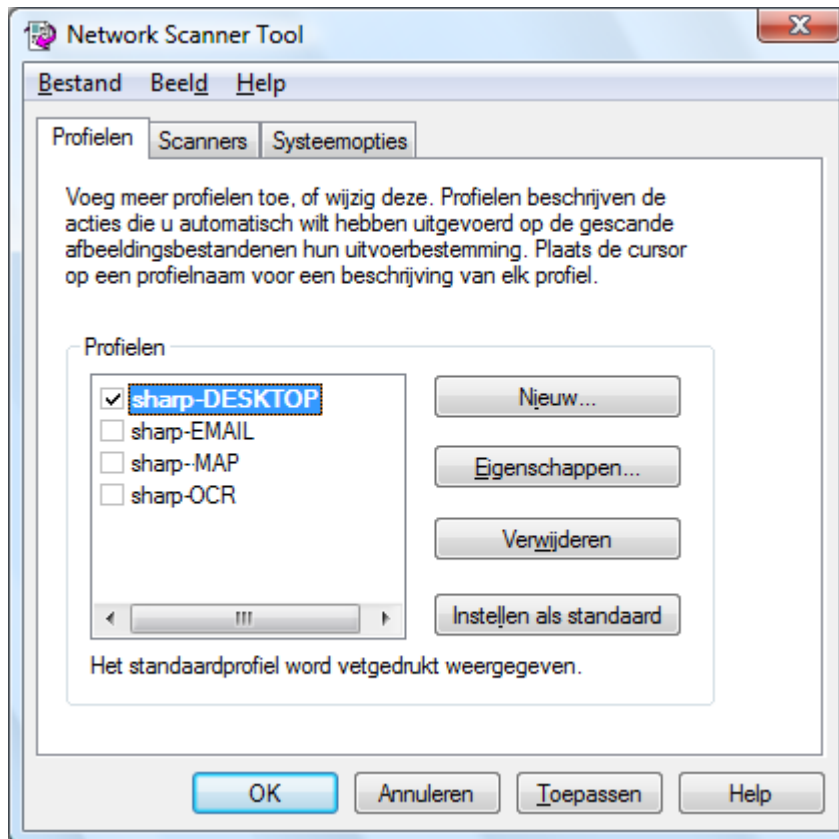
Network Scanner Tool

Bestand Beeld Help

Profielen Scanners Systeemopties

Voeg meer profielen toe, of wijzig deze. Profielen beschrijven de acties die u automatisch wilt hebben uitgevoerd op de gescande afbeeldingsbestandenen hun uitvoerbestemming. Plaats de cursor op een profielnaam voor een beschrijving van elk profiel.

Profielen

sharp-DESKTOP
sharp-EMAIL
sharp-MAP
sharp-OCR

Nieuw...
Eigenschappen...
Verwijderen
Instellen als standaard

Het standaardprofiel word vetgedrukt weergegeven.

OK Annuleren Toepassen Help